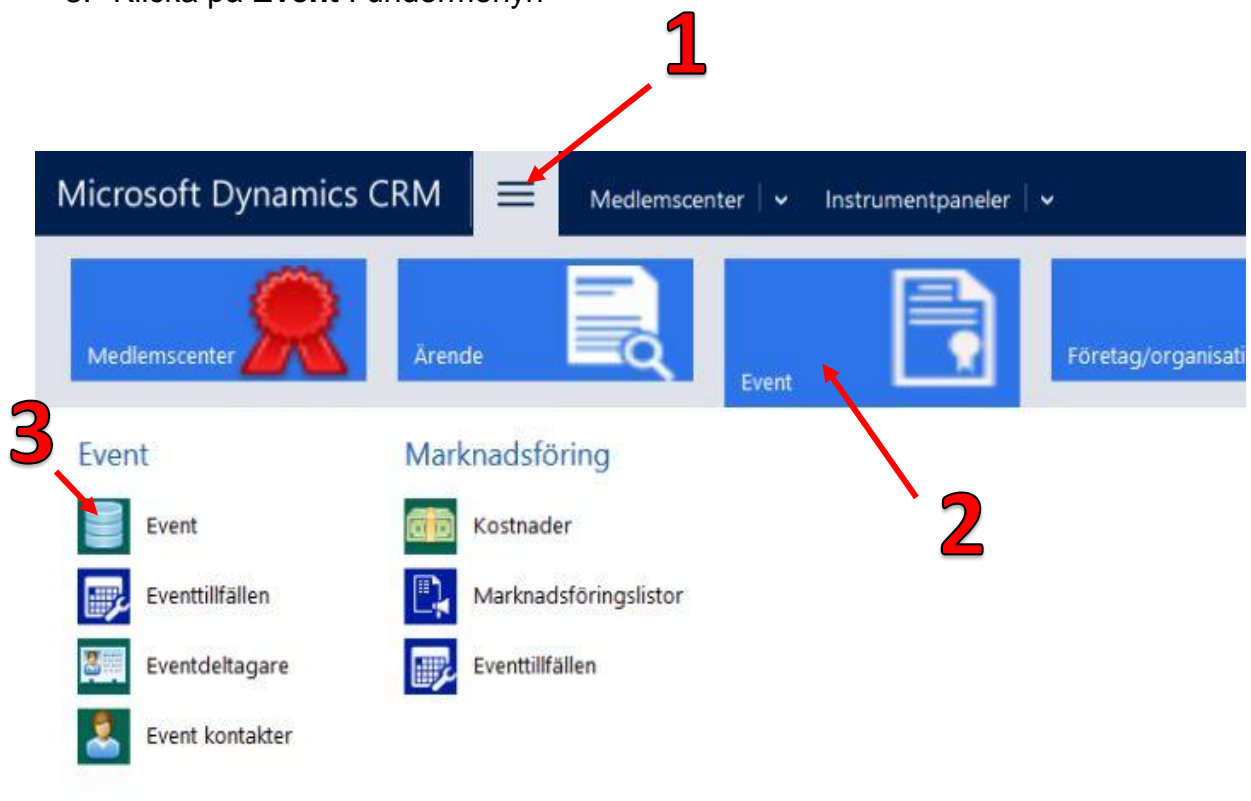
3. Klicka på **Event** i undermenyn

1

Microsoft Dynamics CRM

Medlemscenter

Instrumentpaneler

Medlemscenter

Ärende

Event

Företag/organisati

3

Event

Event

Eventtillfällen

Eventdeltagare

Event kontakter

Marknadsföring

Kostnader

Marknadsföringslistor

Eventtillfällen

2